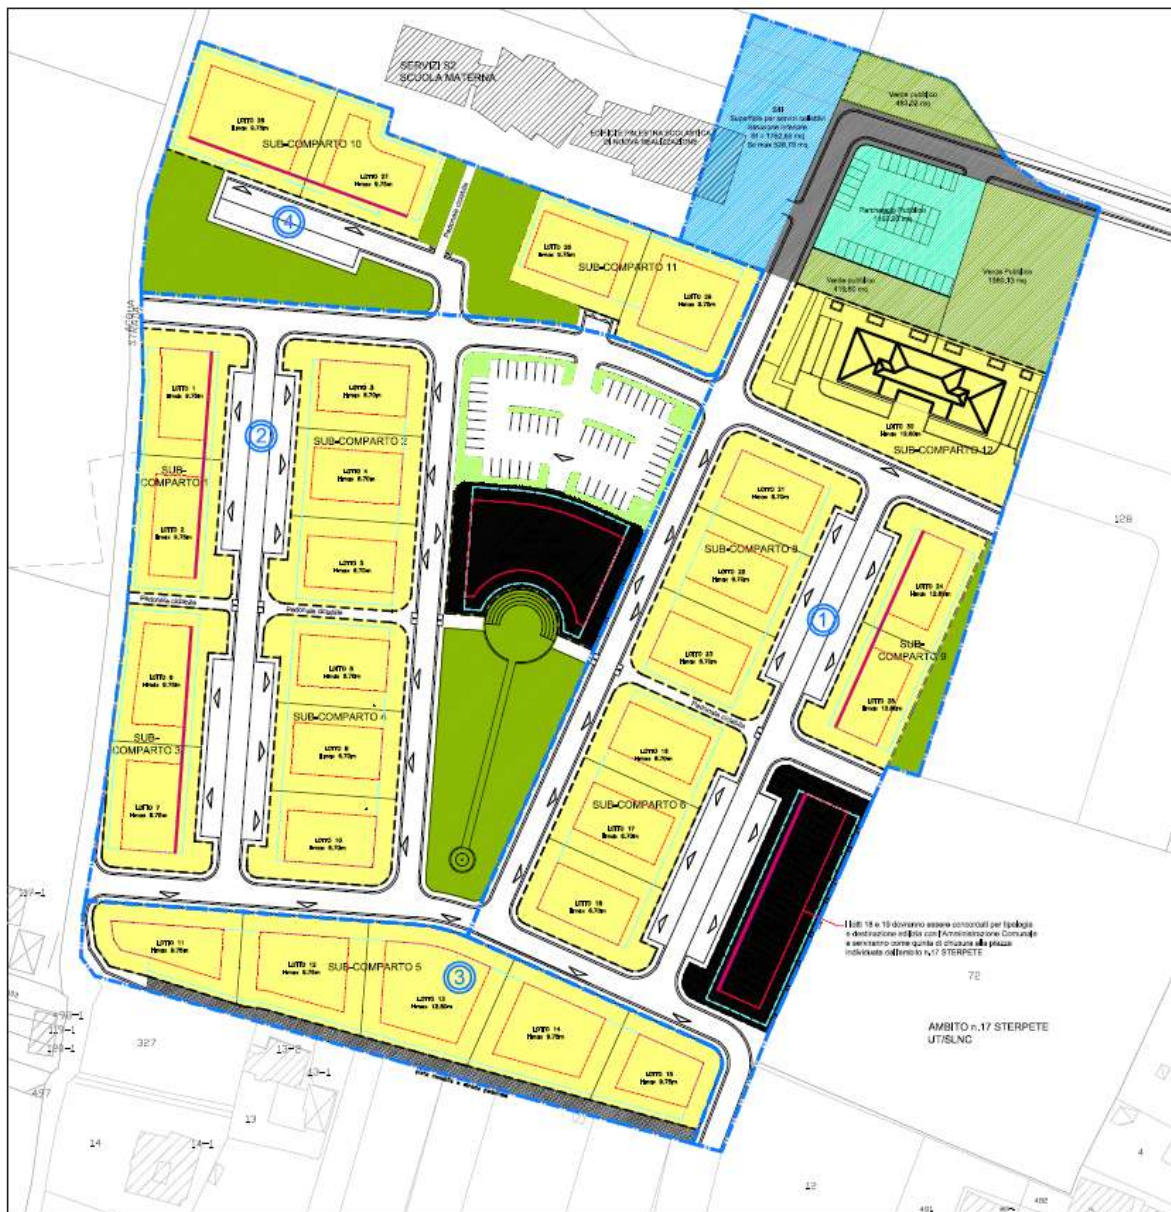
SERVIZI S2
SCUOLA MATERNA

EDIFICIO PALESTRA SCOLASTICA DI NUOVA REALIZZAZIONE

S41
Superficie per servizi collettivi
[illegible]
Sf = 1762,68 mq
Sc max 528,75 mq

Verde pubblico
463,22 mq

Parcheggio Pubblico
1122,27 mq

Verde pubblico
119,50 mq

Verde Pubblico
1560,33 mq

LOTTO 26
Hmax 9.75m

SUB-COMPARTO 10

LOTTO 27
Hmax 9.75m

4

Pedonale ciclabile

LOTTO 28
Hmax 9.75m

SUB-COMPARTO 11

LOTTO 29
Hmax 9.75m

STRADA

LOTTO 1
Hmax 9.75m

SUB-COMPARTO 1

LOTTO 2
Hmax 9.75m

2

LOTTO 3
Hmax 9.70m

SUB-COMPARTO 2

LOTTO 4
Hmax 9.70m

LOTTO 5
Hmax 9.70m

LOTTO 30
Hmax 13.60m

SUB-COMPARTO 12

LOTTO 31
Hmax 9.75m

SUB-COMPARTO 8

LOTTO 32
Hmax 9.75m

LOTTO 33
Hmax 9.75m

1

LOTTO 34
Hmax 13.60m

SUB-COMPARTO 9

LOTTO 35
Hmax 13.60m

128

Pedonale ciclabile

Pedonale ciclabile

LOTTO 6
Hmax 9.75m

SUB-COMPARTO 3

LOTTO 7
Hmax 9.75m

LOTTO 8
Hmax 9.70m

SUB-COMPARTO 4

LOTTO 9
Hmax 9.70m

LOTTO 10
Hmax 9.70m

Pedonale ciclabile

LOTTO 16
Hmax 9.70m

SUB-COMPARTO 6

LOTTO 17
Hmax 9.70m

LOTTO 18
Hmax 9.70m

I lotti 18 e 19 dovranno essere concordati per tipologia e destinazione edilizia con l'Amministrazione Comunale e serviranno come quinta di chiusura alla piazza individuata dall'ambito n.17 STERPETE

72

AMBITO n.17 STERPETE
UT/SLNC

117-1

LOTTO 11
Hmax 9.75m

LOTTO 12
Hmax 9.75m

SUB-COMPARTO 5

3

LOTTO 13
Hmax 13.60m

LOTTO 14
Hmax 9.75m

LOTTO 15
Hmax 9.75m

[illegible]

490-1
117-1
120-1

327

13-2
13-1

497

13

14
14-1

12

491
492
4